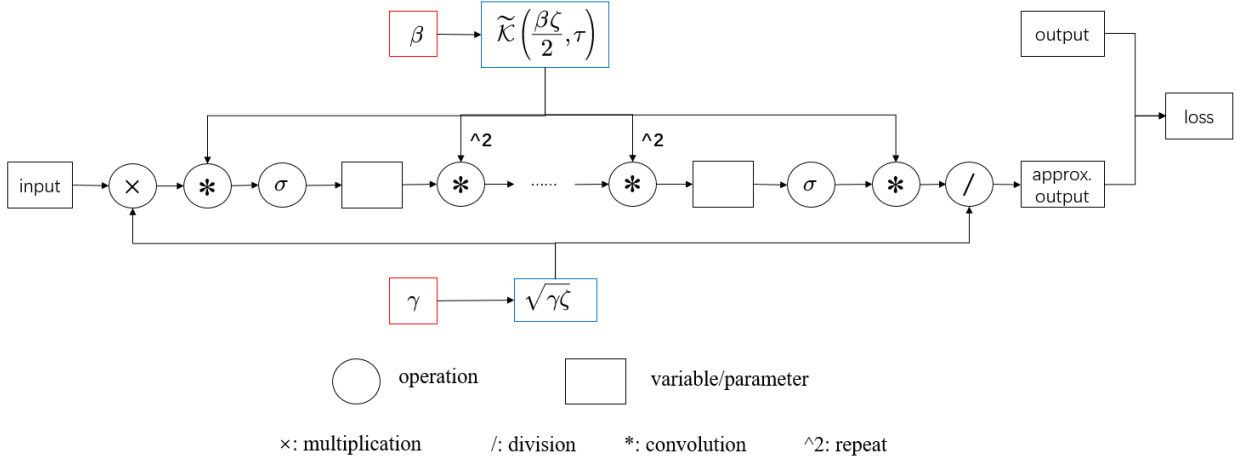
$\beta$

$\widetilde{\mathcal{K}}\left(\frac{\beta\zeta}{2},\tau\right)$

output

loss

^2

^2

input

×

*

$\sigma$

*

......

*

$\sigma$

*

/

approx. output

$\gamma$

$\sqrt{\gamma\zeta}$

operation

variable/parameter

×: multiplication /: division *: convolution ^2: repeat